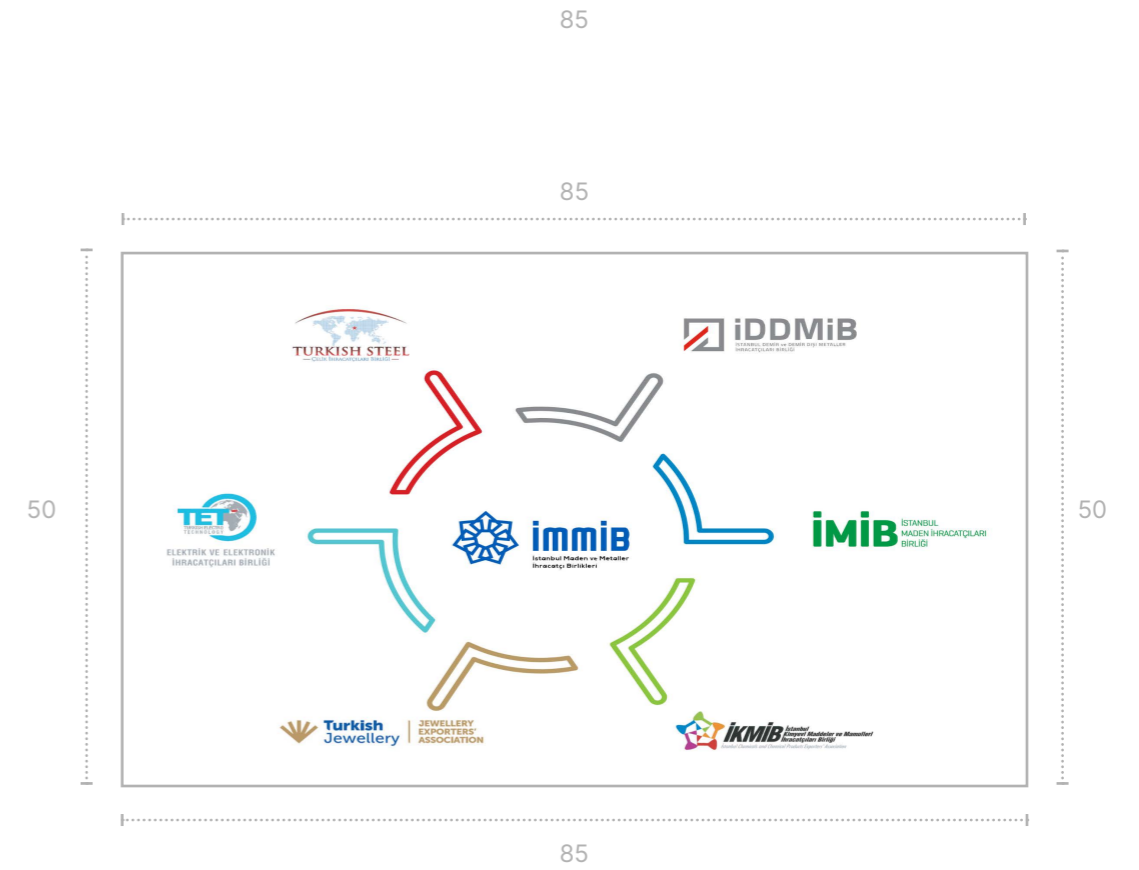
85

85

50

50

TURKISH STEEL
ÇELİK İHRACATÇILARI BİRLİĞİ

İDDMİB
İSTANBUL DEMİR ve DEMİR DIŞI METALLER İHRACATÇILARI BİRLİĞİ

TET
TURKISH ELECTRO TECHNOLOGY
ELEKTRİK VE ELEKTRONİK İHRACATÇILARI BİRLİĞİ

immib
İstanbul Maden ve Metaller İhracatçı Birlikleri

İMİB
İSTANBUL MADEN İHRACATÇILARI BİRLİĞİ

Turkish Jewellery
JEWELLERY EXPORTERS' ASSOCIATION

İKMİB
İstanbul Kimyevi Maddeler ve Mamulleri İhracatçıları Birliği
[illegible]

85